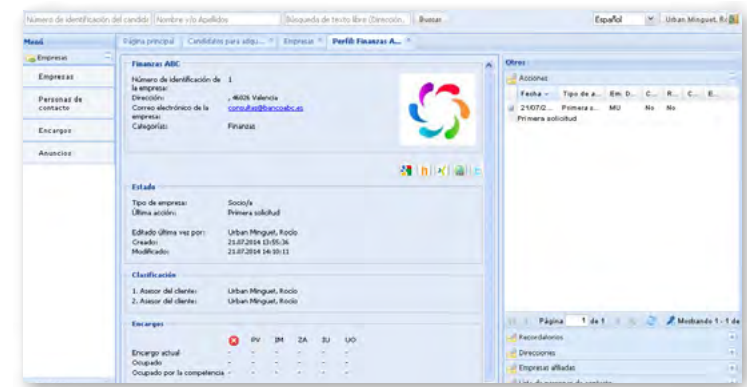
Número de identificación del candid | Nombre y/o Apellidos | Búsqueda de texto libre (Dirección... | Buscar | Español | Urban Minguet, Ro

Menú
Empresas
Empresas
Personas de contacto
Encargos
Anuncios

Página principal | Candidatos para adqu... | Empresas | Perfil Finanzas A...

Finanzas ABC
Número de identificación de la empresa: 1
Dirección: , 46026 Valencia
Correo electrónico de la empresa: consultas@fianzasabc.es
Categorías: Finanzas

Estado
Tipo de empresa: Socio/a
Última acción: Primera solicitud
Editado última vez por: Urban Minguet, Rocío
Creado: 21.07.2014 13:55:36
Modificado: 21.07.2014 14:10:11

Clasificación
1. Asesor del cliente: Urban Minguet, Rocío
2. Asesor del cliente: Urban Minguet, Rocío

Encargos
PV IM ZA IU UO
Encargo actual: - - - - -
Ocupado - - - - -
Ocupado por la competencia - - - - -

Otros
Acciones
| Fecha | Tipo de a... | Em. D... | C... | R... | C... | E... |
|---|---|---|---|---|---|---|
| 21/07/2... | Primera s... | MU | No | No | | |
Primera solicitud

Página 1 de 1 | Mostrando 1 - 1 de
Recordatorios
Direcciones
Empresas afiliadas